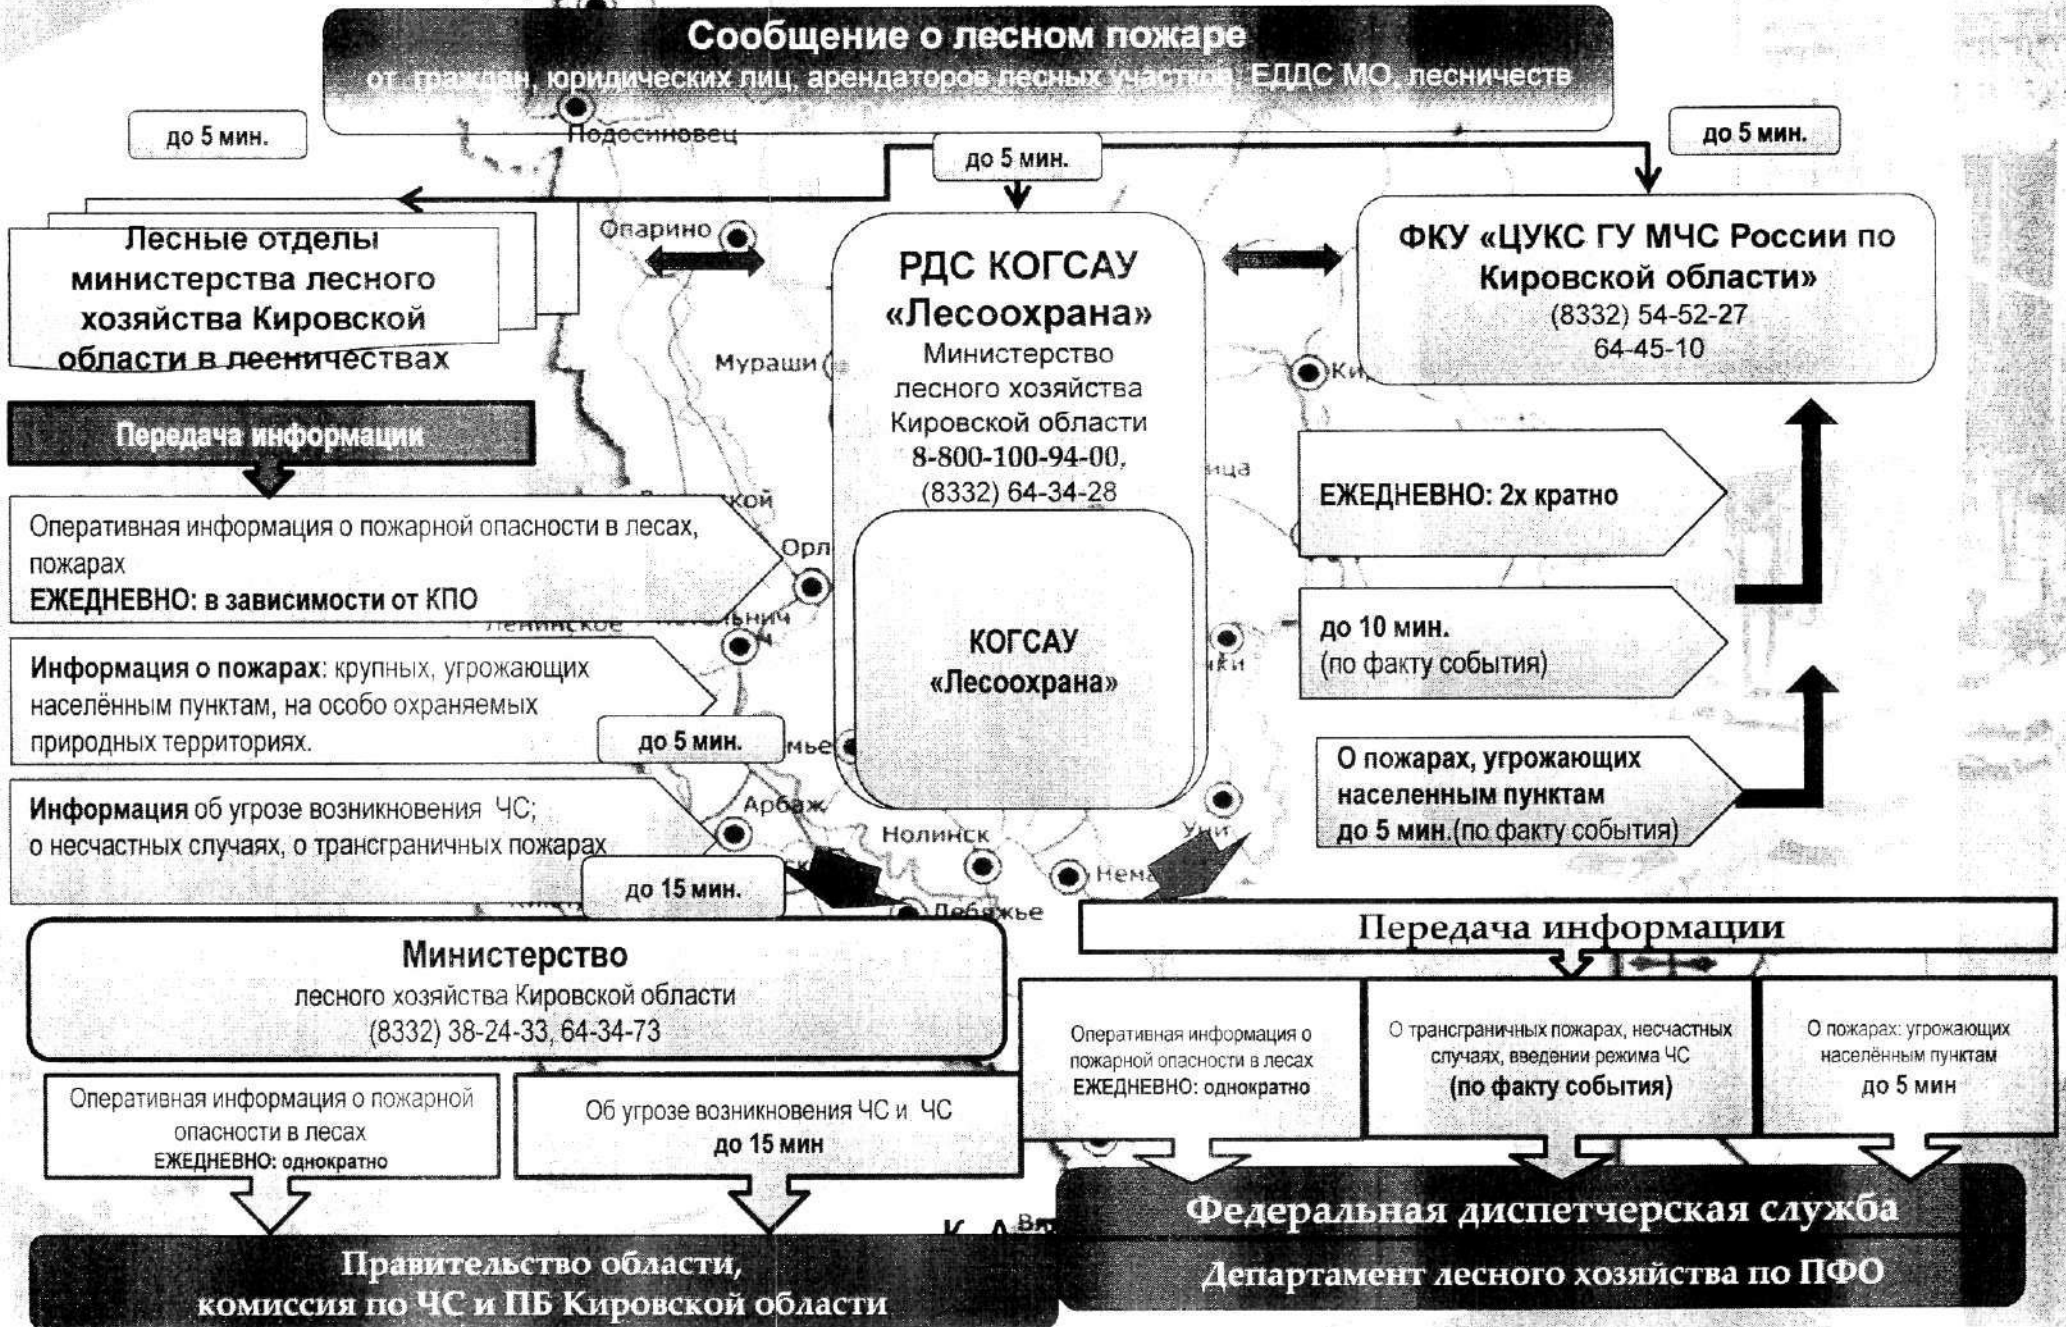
Сообщение о лесном пожаре
от граждан, юридических лиц, арендаторов лесных участков, ЕДДС МО, лесничеств

до 5 мин.

до 5 мин.

до 5 мин.

Лесные отделы министерства лесного хозяйства Кировской области в лесничествах

РДС КОГСАУ «Лесоохрана»
Министерство лесного хозяйства Кировской области
8-800-100-94-00,
(8332) 64-34-28

КОГСАУ «Лесоохрана»

ФКУ «ЦУКС ГУ МЧС России по Кировской области»
(8332) 54-52-27
64-45-10

Передача информации

Оперативная информация о пожарной опасности в лесах, пожарах
ЕЖЕДНЕВНО: в зависимости от КПО

Информация о пожарах: крупных, угрожающих населённым пунктам, на особо охраняемых природных территориях.

до 5 мин.

Информация об угрозе возникновения ЧС; о несчастных случаях, о трансграничных пожарах

до 15 мин.

ЕЖЕДНЕВНО: 2х кратно

до 10 мин.
(по факту события)

О пожарах, угрожающих населенным пунктам
до 5 мин.(по факту события)

Министерство
лесного хозяйства Кировской области
(8332) 38-24-33, 64-34-73

Оперативная информация о пожарной опасности в лесах
ЕЖЕДНЕВНО: однократно

Об угрозе возникновения ЧС и ЧС
до 15 мин

Передача информации

Оперативная информация о пожарной опасности в лесах
ЕЖЕДНЕВНО: однократно

О трансграничных пожарах, несчастных случаях, введении режима ЧС
(по факту события)

О пожарах: угрожающих населённым пунктам
до 5 мин

Правительство области,
комиссия по ЧС и ПБ Кировской области

Федеральная диспетчерская служба

Департамент лесного хозяйства по ПФО